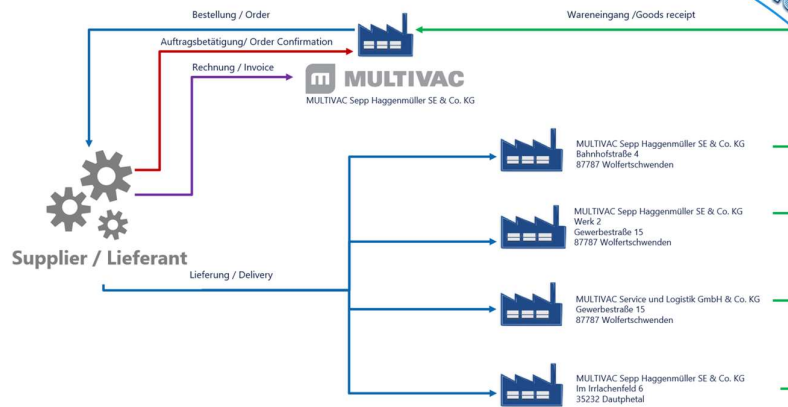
Bestellung / Order

Wareneingang /Goods receipt

Auftragsbetätigung/ Order Confirmation

Rechnung / Invoice

MULTIVAC

MULTIVAC Sepp Haggenmüller SE & Co. KG

MULTIVAC Sepp Haggenmüller SE & Co. KG
Bahnhofstraße 4
87787 Wolfertschwenden

MULTIVAC Sepp Haggenmüller SE & Co. KG
Werk 2
Gewerbestraße 15
87787 Wolfertschwenden

Supplier / Lieferant

Lieferung / Delivery

MULTIVAC Service und Logistik GmbH & Co. KG
Gewerbestraße 15
87787 Wolfertschwenden

MULTIVAC Sepp Haggenmüller SE & Co. KG
Im Irrlachenfeld 6
35232 Dautphetal